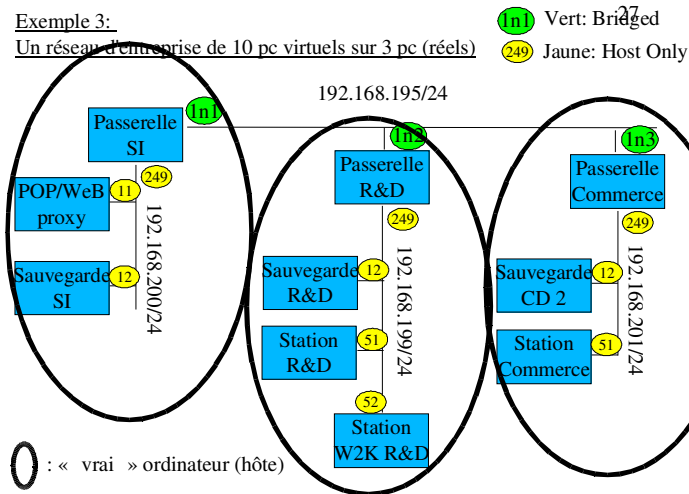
Exemple 3:
Un réseau d'entreprise de 10 pc virtuels sur 3 pc (réels)

27

1n1 Vert: Bridged
249 Jaune: Host Only

192.168.195/24

1n1
Passerelle SI
249
POP/WeB proxy
11
Sauvegarde SI
12
192.168.200/24

1n2
Passerelle R&D
249
Sauvegarde R&D
12
Station R&D
51
52
Station W2K R&D
192.168.199/24

1n3
Passerelle Commerce
249
Sauvegarde CD 2
12
Station Commerce
51
192.168.201/24

: « vrai » ordinateur (hôte)